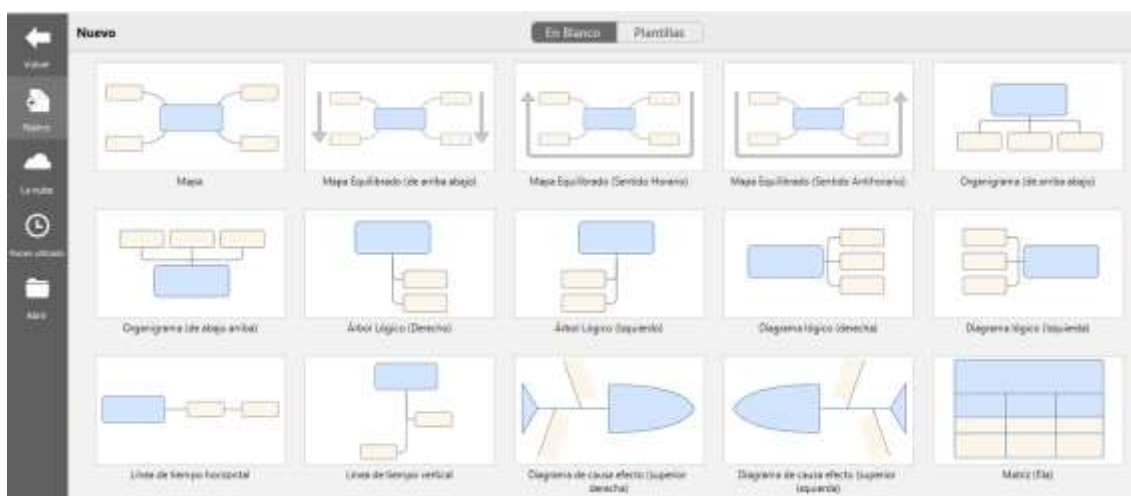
Volver

Nuevo

La nube

Usados recientemente

Abrir

Nuevo

En Blanco | Plantillas

Mapa

Mapa Equilibrado (de arriba abajo)

Mapa Equilibrado (Sentido Horario)

Mapa Equilibrado (Sentido Antihorario)

Organigrama (de arriba abajo)

Organigrama (de abajo arriba)

Árbol Lógico (Derecho)

Árbol Lógico (Izquierdo)

Diagrama lógico (derecha)

Diagrama lógico (izquierda)

Línea de tiempo horizontal

Línea de tiempo vertical

Diagrama de causa efecto (superior derecha)

Diagrama de causa efecto (superior izquierda)

Matriz (Fila)